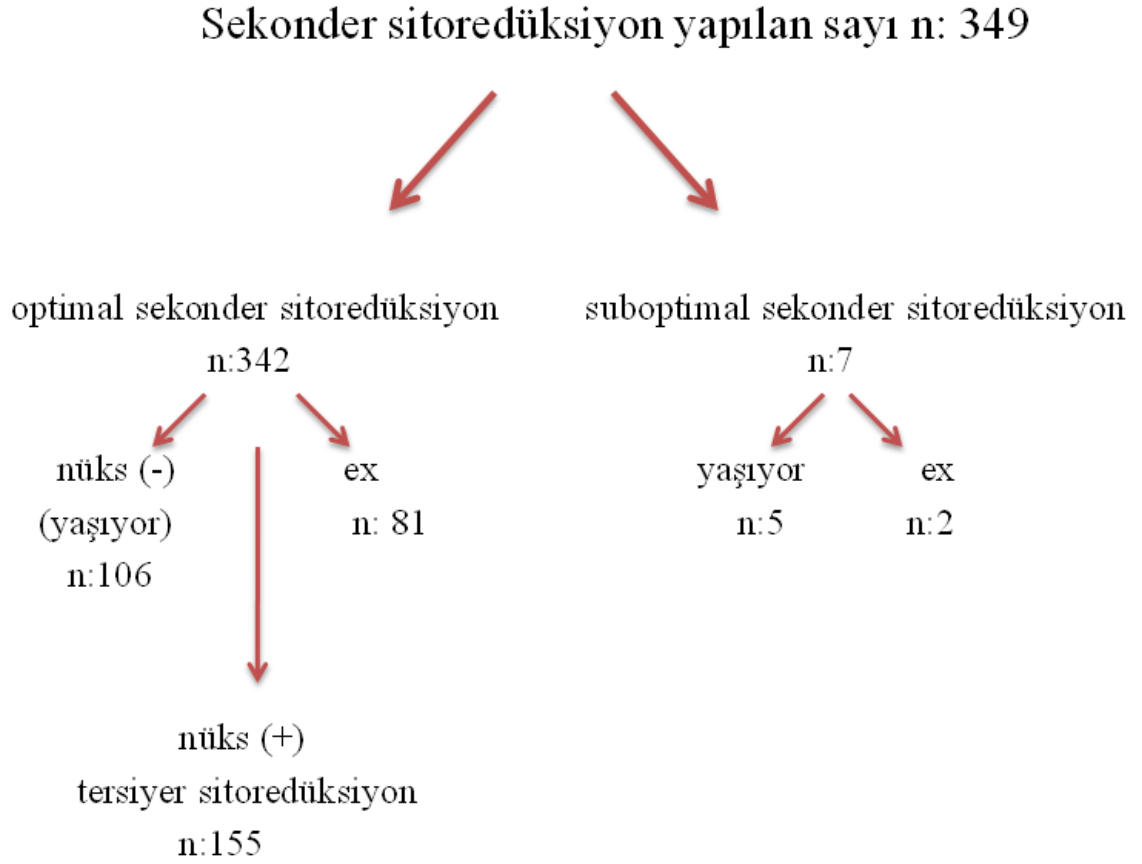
Sekonder sitoredüksiyon yapılan sayı n: 349

optimal sekonder sitoredüksiyon
n:342

nüks (-)
(yaşıyor)
n:106

ex
n: 81

nüks (+)
tersiyer sitoredüksiyon
n:155

suboptimal sekonder sitoredüksiyon
n:7

yaşıyor
n:5

ex
n:2